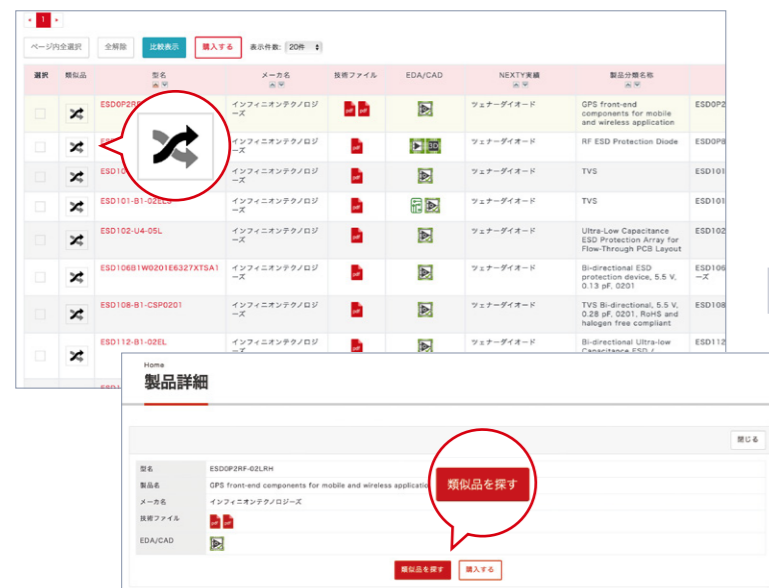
« 1 »

ページ内全選択 全解除 比較表示 購入する 表示件数: 20件

| 選択 | 類似品 | 型名 | メーカ名 | 技術ファイル | EDA/CAD | NEXTY実績 | 製品分類名称 | |
|---|---|---|---|---|---|---|---|---|
| | | ESD0P2R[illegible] | インフィニオンテクノロジーズ | | | ツェナーダイオード | GPS front-end components for mobile and wireless application | ESD0P2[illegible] |
| | | ESD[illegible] | インフィニオンテクノロジーズ | | | ツェナーダイオード | RF ESD Protection Diode | ESD0P8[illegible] |
| | | ESD10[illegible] | インフィニオンテクノロジーズ | | | ツェナーダイオード | TVS | ESD101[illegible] |
| | | ESD101-B1-02EL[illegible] | インフィニオンテクノロジーズ | | | ツェナーダイオード | TVS | ESD101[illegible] |
| | | ESD102-U4-05L | インフィニオンテクノロジーズ | | | ツェナーダイオード | Ultra-Low Capacitance ESD Protection Array for Flow-Through PCB Layout | ESD102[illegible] |
| | | ESD106B1W0201E6327XTSA1 | インフィニオンテクノロジーズ | | | ツェナーダイオード | Bi-directional ESD protection device, 5.5 V, 0.13 pF, 0201 | ESD106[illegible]ーズ |
| | | ESD108-B1-CSP0201 | インフィニオンテクノロジーズ | | | ツェナーダイオード | TVS Bi-directional, 5.5 V, 0.28 pF, 0201, RoHS and halogen free compliant | ESD108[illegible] |
| | | ESD112-B1-02EL | インフィニオンテクノロジーズ | | | ツェナーダイオード | Bi-directional Ultra-low Capacitance ESD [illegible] | ESD112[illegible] |

Home
製品詳細

閉じる

| | |
|---|---|
| 型名 | ESD0P2RF-02LRH |
| 製品名 | GPS front-end components for mobile and wireless applicatio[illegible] |
| メーカ名 | インフィニオンテクノロジーズ |
| 技術ファイル | |
| EDA/CAD | |

類似品を探す

類似品を探す 購入する